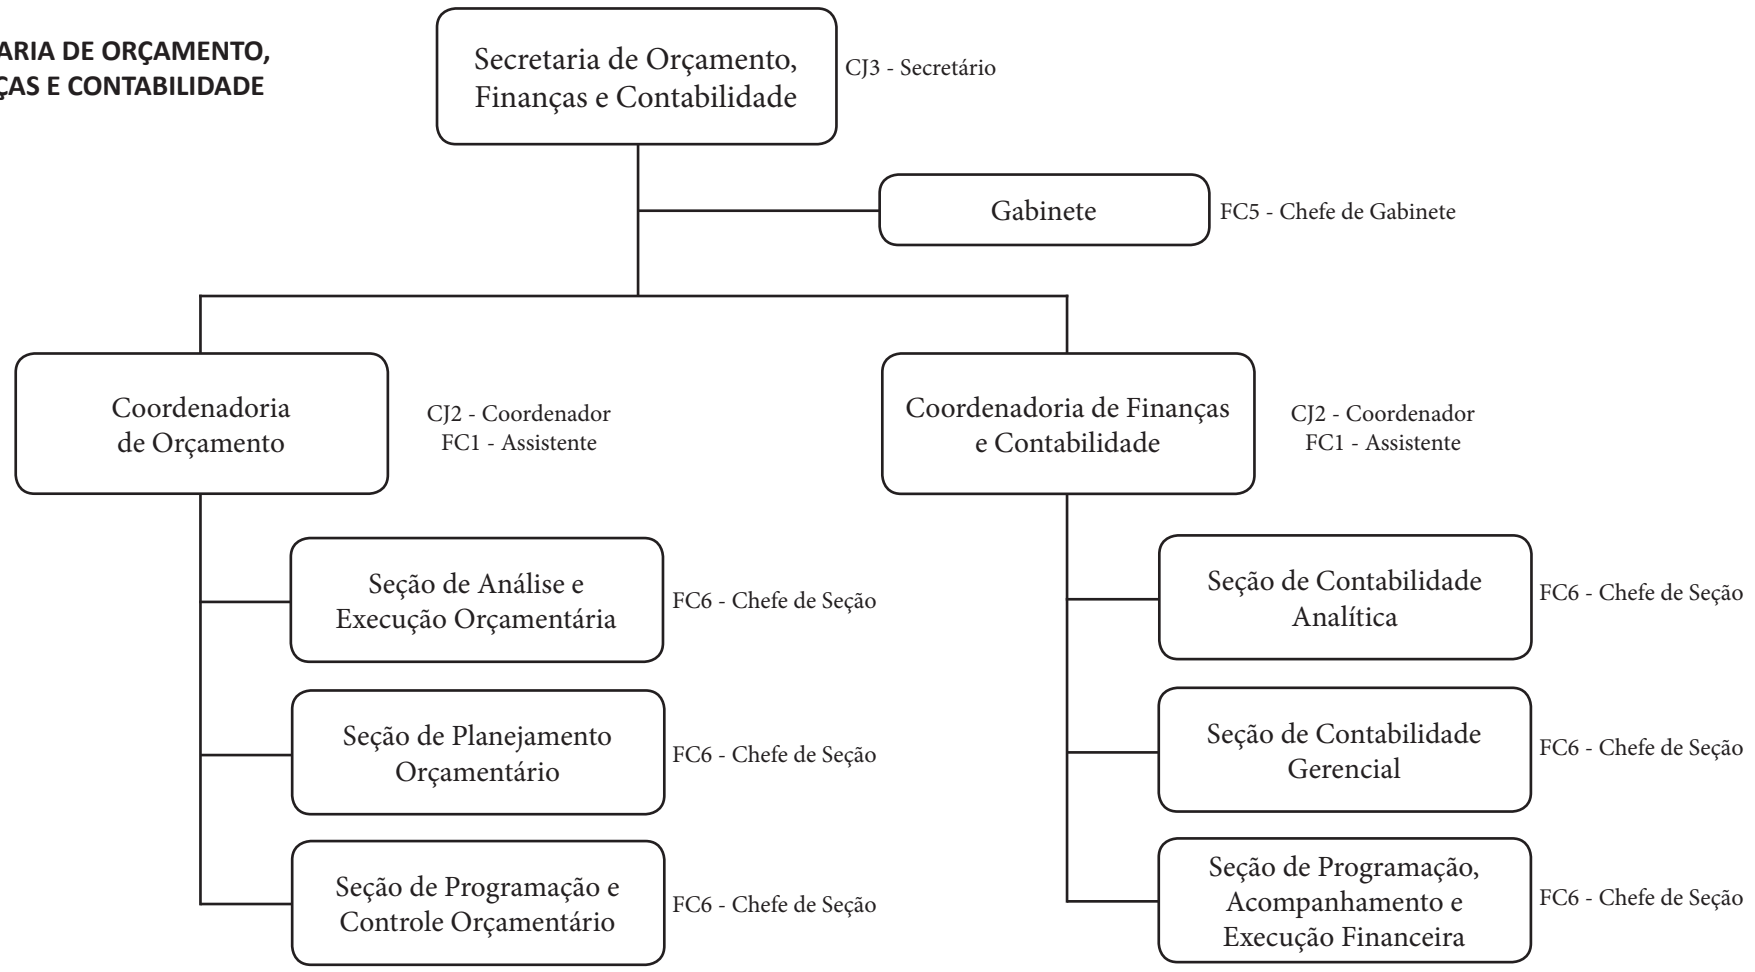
ARIA DE ORÇAMENTO,
ÇAS E CONTABILIDADE

Secretaria de Orçamento, Finanças e Contabilidade
CJ3 - Secretário

Gabinete
FC5 - Chefe de Gabinete

Coordenadoria de Orçamento
CJ2 - Coordenador
FC1 - Assistente

Seção de Análise e Execução Orçamentária
FC6 - Chefe de Seção

Seção de Planejamento Orçamentário
FC6 - Chefe de Seção

Seção de Programação e Controle Orçamentário
FC6 - Chefe de Seção

Coordenadoria de Finanças e Contabilidade
CJ2 - Coordenador
FC1 - Assistente

Seção de Contabilidade Analítica
FC6 - Chefe de Seção

Seção de Contabilidade Gerencial
FC6 - Chefe de Seção

Seção de Programação, Acompanhamento e Execução Financeira
FC6 - Chefe de Seção